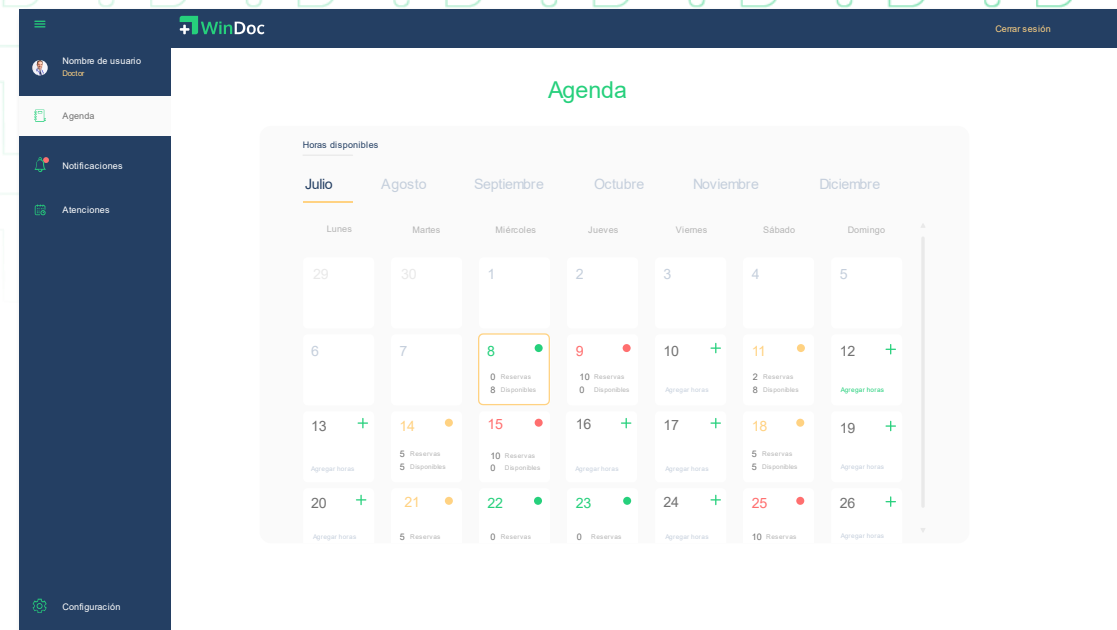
WinDoc

Cerrar sesión

Nombre de usuario
Doctor

Agenda

Notificaciones

Atenciones

Configuración

Agenda

Horas disponibles

Julio Agosto Septiembre Octubre Noviembre Diciembre

| Lunes | Martes | Miércoles | Jueves | Viernes | Sábado | Domingo |
|---|---|---|---|---|---|---|
| 29 | 30 | 1 | 2 | 3 | 4 | 5 |
| 6 | 7 | 8 0 Reservas 8 Disponibles | 9 10 Reservas 0 Disponibles | 10 + Agregar horas | 11 2 Reservas 8 Disponibles | 12 + Agregar horas |
| 13 + Agregar horas | 14 5 Reservas 5 Disponibles | 15 10 Reservas 0 Disponibles | 16 + Agregar horas | 17 + Agregar horas | 18 5 Reservas 5 Disponibles | 19 + Agregar horas |
| 20 + Agregar horas | 21 5 Reservas | 22 0 Reservas | 23 0 Reservas | 24 + Agregar horas | 25 10 Reservas | 26 + Agregar horas |